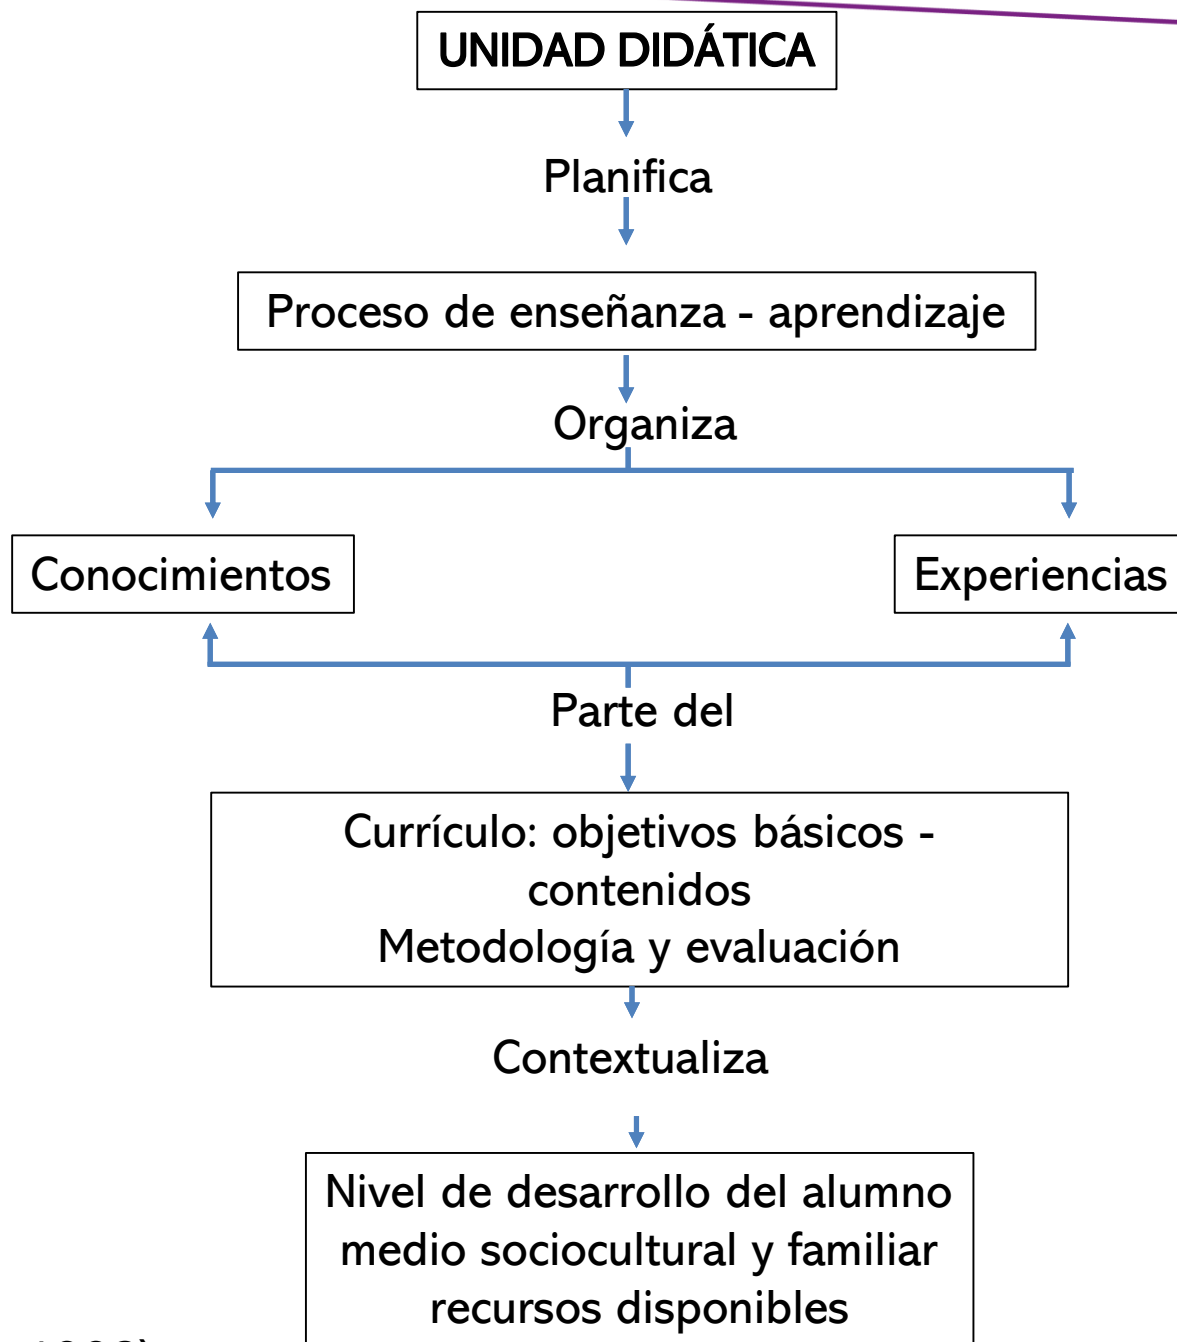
UNIDAD DIDÁTICA

Planifica

Proceso de enseñanza - aprendizaje

Organiza

Conocimientos

Experiencias

Parte del

Currículo: objetivos básicos - contenidos
Metodología y evaluación

Contextualiza

Nivel de desarrollo del alumno
medio sociocultural y familiar
recursos disponibles

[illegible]